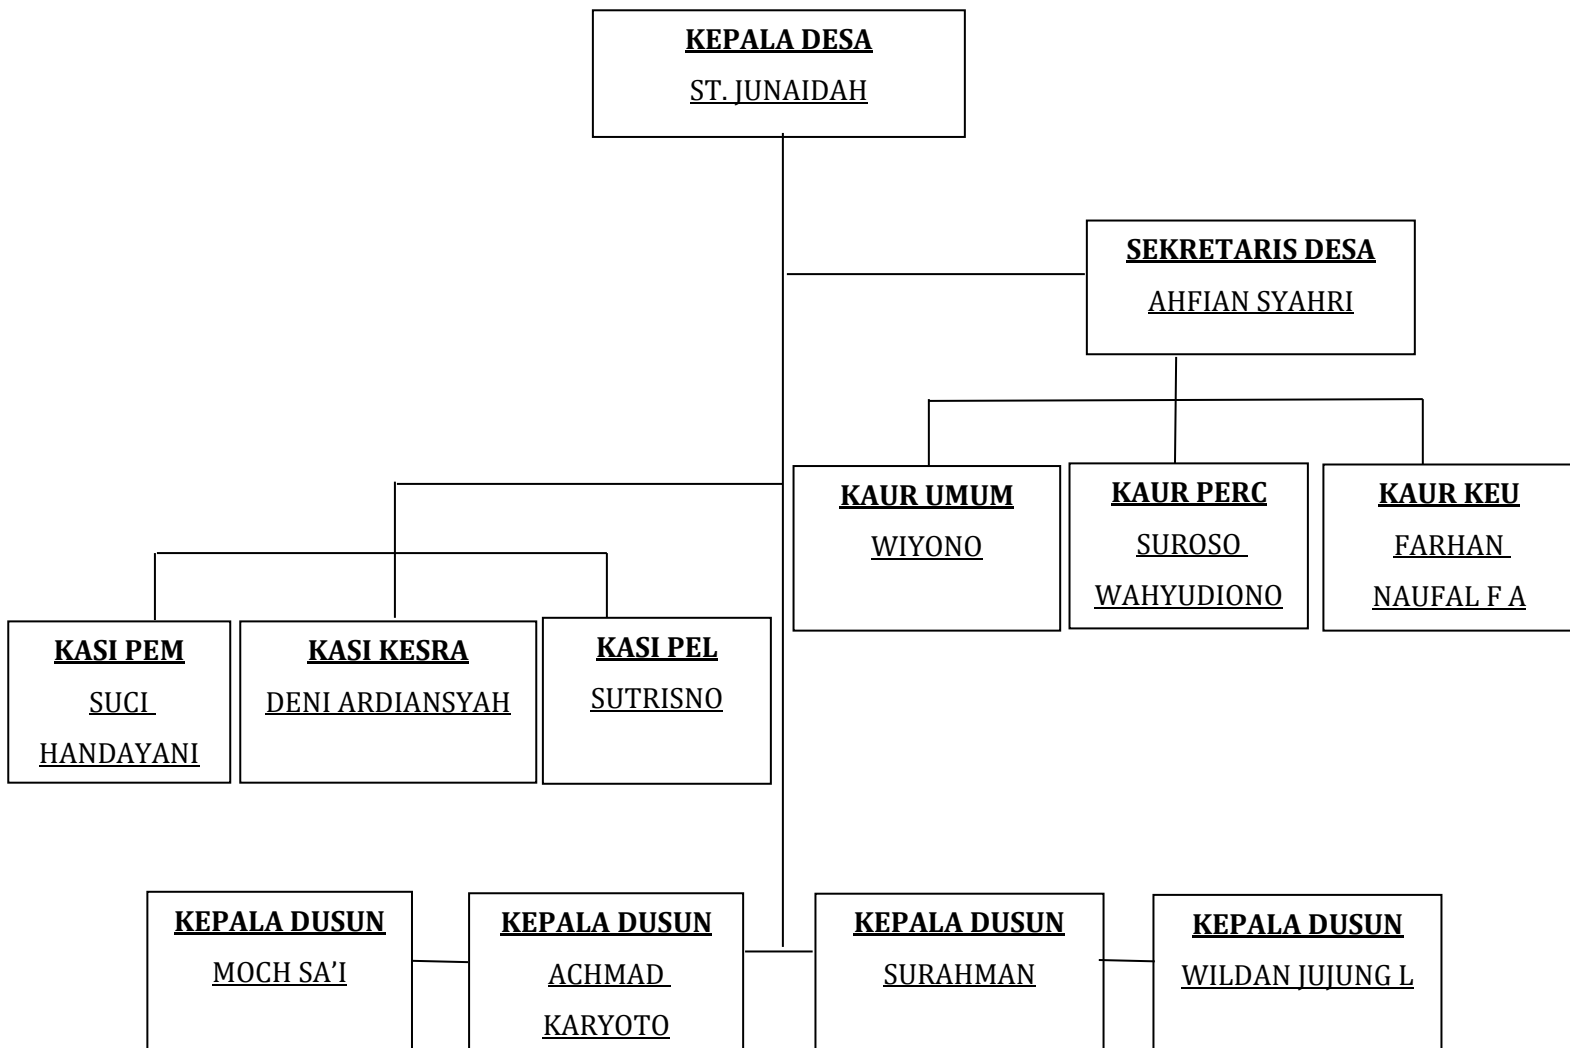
KEPALA DESA
ST. JUNAIDAH

SEKRETARIS DESA
AHFIAN SYAHRI

KAUR UMUM
WIYONO

KAUR PERC
SUROSO WAHYUDIONO

KAUR KEU
FARHAN NAUFAL F A

KASI PEM
SUCI HANDAYANI

KASI KESRA
DENI ARDIANSYAH

KASI PEL
SUTRISNO

KEPALA DUSUN
MOCH SA'I

KEPALA DUSUN
ACHMAD KARYOTO

KEPALA DUSUN
SURAHMAN

KEPALA DUSUN
WILDAN JUJUNG L